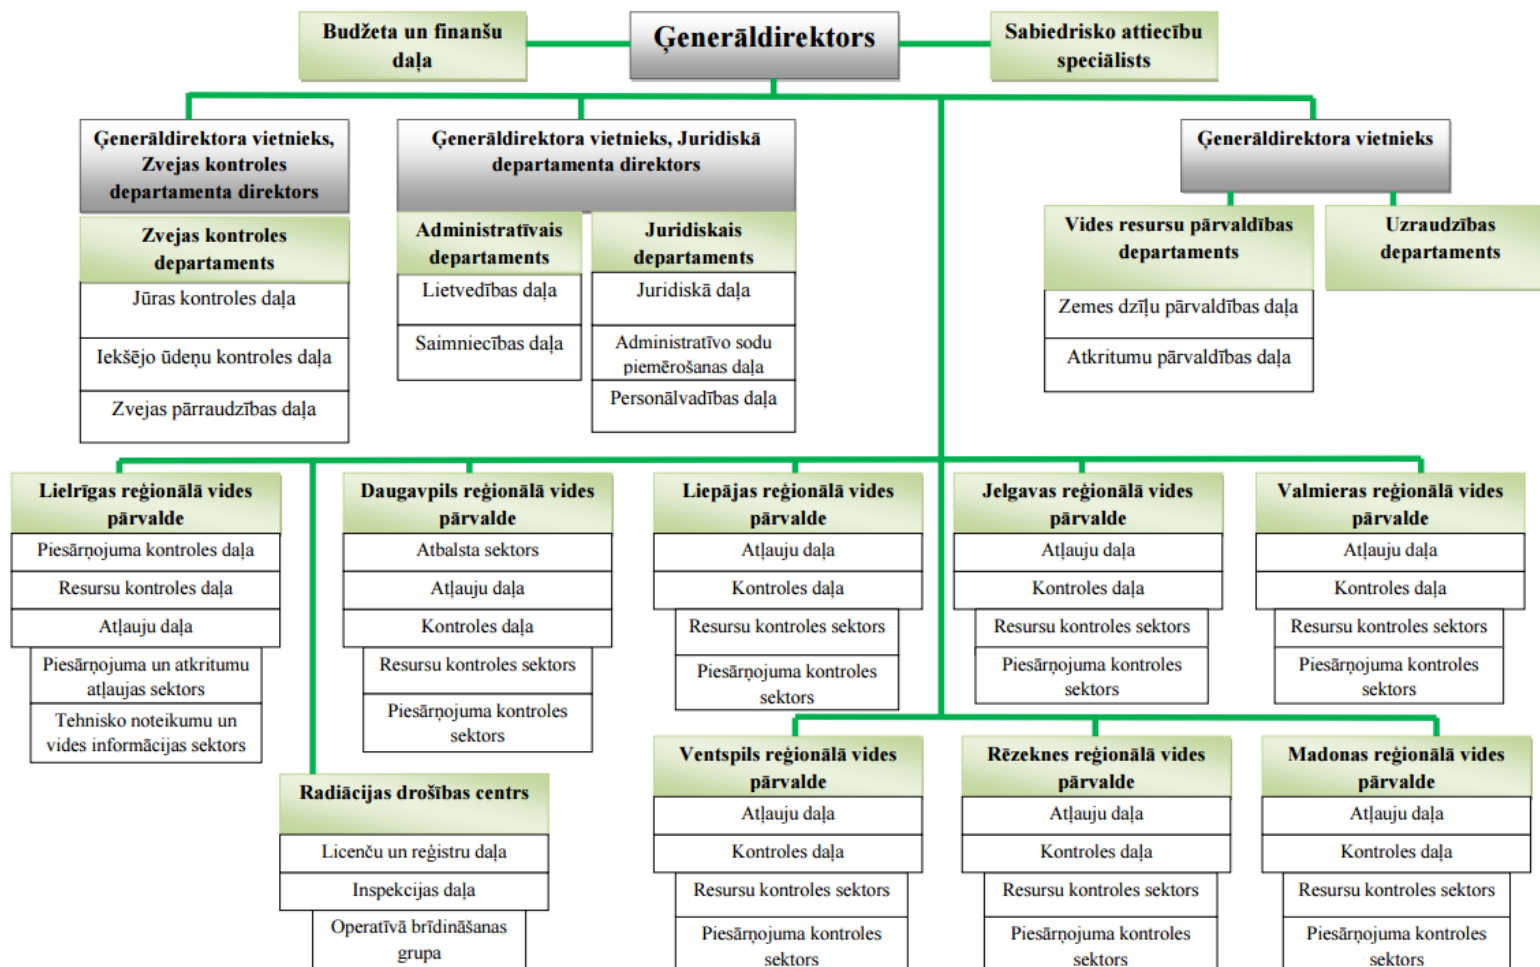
Budžeta un finanšu daļa

Ģenerāldirektors

Sabiedrisko attiecību speciālists

Ģenerāldirektora vietnieks, Zvejas kontroles departamenta direktors

Zvejas kontroles departaments

Jūras kontroles daļa

Iekšējo ūdeņu kontroles daļa

Zvejas pārraudzības daļa

Ģenerāldirektora vietnieks, Juridiskā departamenta direktors

Administratīvais departaments

Lietvedības daļa

Saimniecības daļa

Juridiskais departaments

Juridiskā daļa

Administratīvo sodu piemērošanas daļa

Personālvadības daļa

Ģenerāldirektora vietnieks

Vides resursu pārvaldības departaments

Zemes dzīļu pārvaldības daļa

Atkritumu pārvaldības daļa

Uzraudzības departaments

Lielrīgas reģionālā vides pārvalde

Piesārņojuma kontroles daļa

Resursu kontroles daļa

Atļauju daļa

Piesārņojuma un atkritumu atļaujas sektors

Tehnisko noteikumu un vides informācijas sektors

Daugavpils reģionālā vides pārvalde

Atbalsta sektors

Atļauju daļa

Kontroles daļa

Resursu kontroles sektors

Piesārņojuma kontroles sektors

Liepājas reģionālā vides pārvalde

Atļauju daļa

Kontroles daļa

Resursu kontroles sektors

Piesārņojuma kontroles sektors

Jelgavas reģionālā vides pārvalde

Atļauju daļa

Kontroles daļa

Resursu kontroles sektors

Piesārņojuma kontroles sektors

Valmieras reģionālā vides pārvalde

Atļauju daļa

Kontroles daļa

Resursu kontroles sektors

Piesārņojuma kontroles sektors

Radiācijas drošības centrs

Licenču un reģistru daļa

Inspekcijas daļa

Operatīvā brīdināšanas grupa

Ventspils reģionālā vides pārvalde

Atļauju daļa

Kontroles daļa

Resursu kontroles sektors

Piesārņojuma kontroles sektors

Rēzeknes reģionālā vides pārvalde

Atļauju daļa

Kontroles daļa

Resursu kontroles sektors

Piesārņojuma kontroles sektors

Madonas reģionālā vides pārvalde

Atļauju daļa

Kontroles daļa

Resursu kontroles sektors

Piesārņojuma kontroles sektors